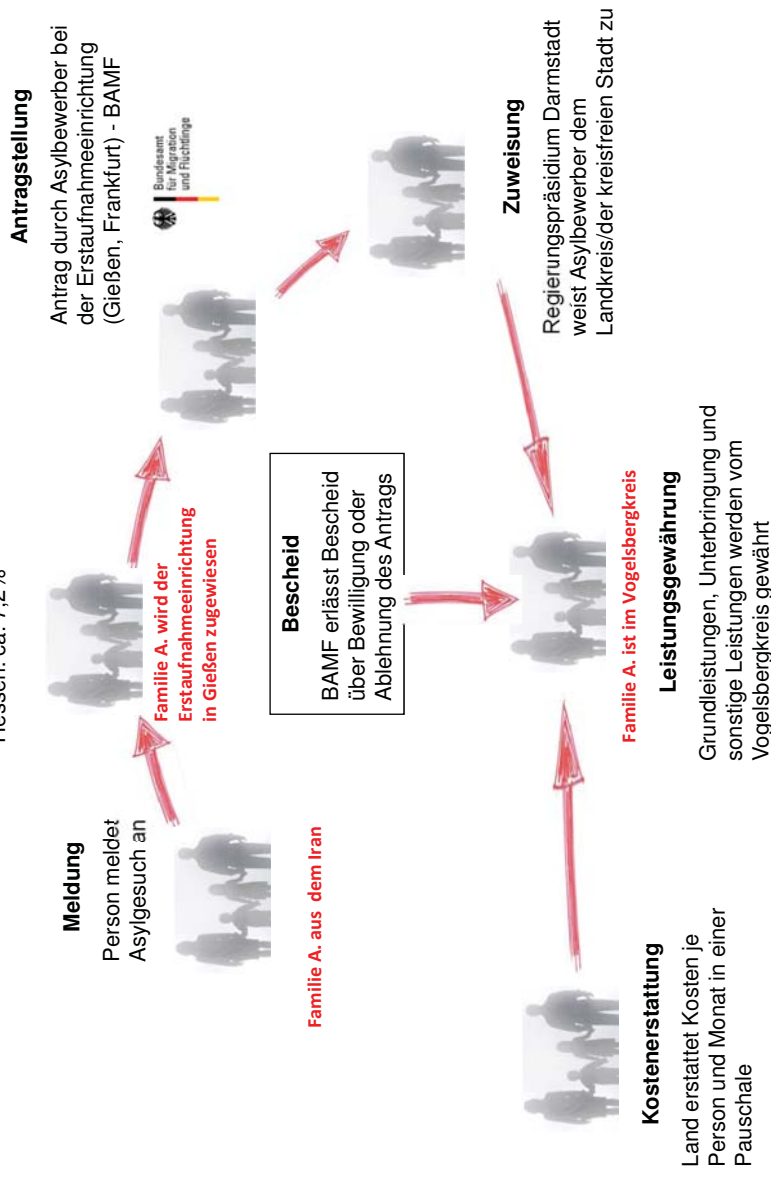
Hessen: ca. 7,2%

Meldung
Person meldet Asylgesuch an

Familie A. aus dem Iran

Familie A. wird der Erstaufnahmeeinrichtung in Gießen zugewiesen

Antragstellung
Antrag durch Asylbewerber bei der Erstaufnahmeeinrichtung (Gießen, Frankfurt) - BAMF

Bundesamt für Migration und Flüchtlinge

Zuweisung
Regierungspräsidium Darmstadt weist Asylbewerber dem Landkreis/der kreisfreien Stadt zu

Bescheid
BAMF erlässt Bescheid über Bewilligung oder Ablehnung des Antrags

Familie A. ist im Vogelsbergkreis

Leistungsgewährung
Grundleistungen, Unterbringung und sonstige Leistungen werden vom Vogelsbergkreis gewährt

Kostenerstattung
Land erstattet Kosten je Person und Monat in einer Pauschale